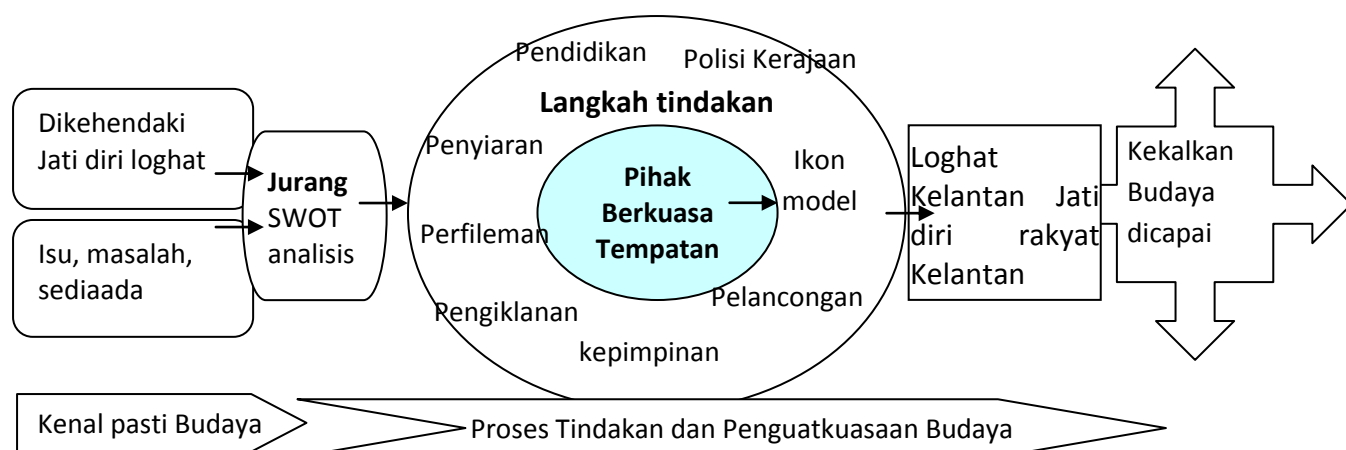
Dikehendaki Jati diri loghat

Isu, masalah, sediaada

Jurang SWOT analisis

Pendidikan

Polisi Kerajaan

Langkah tindakan

Penyiaran

Pihak Berkuasa Tempatan

Ikon model

Perfileman

Pengiklanan

Pelancongan

kepimpinan

Loghat Kelantan Jati diri rakyat Kelantan

Kekalkan Budaya dicapai

Kenal pasti Budaya

Proses Tindakan dan Penguatkuasaan Budaya